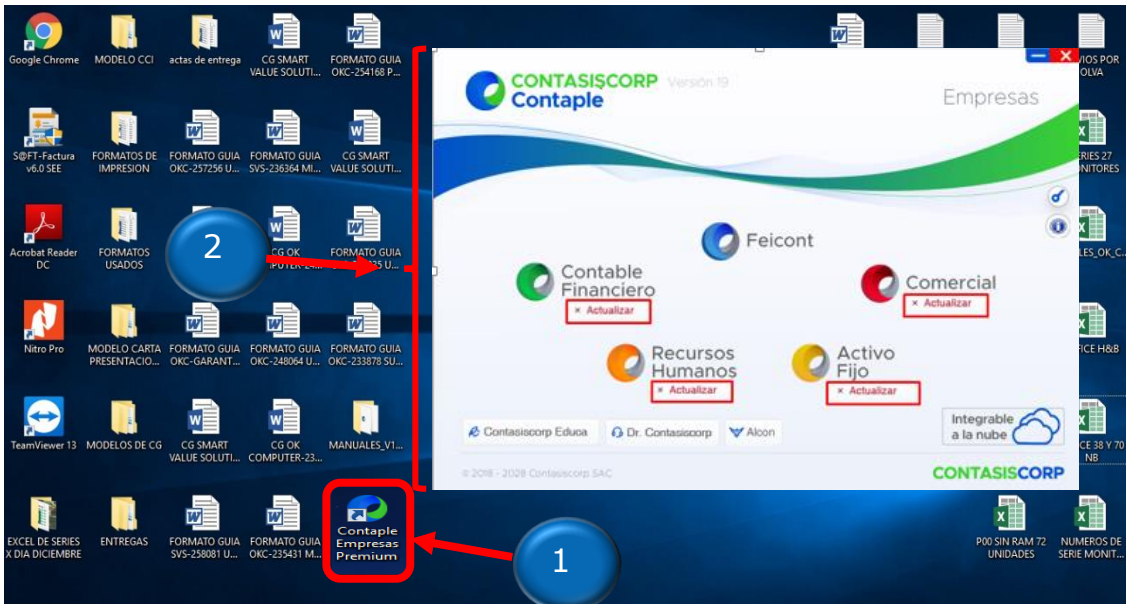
Google Chrome
MODELO CCI
actas de entrega
CG SMART VALUE SOLUTI...
FORMATO GUIA OKC-254168 P...
S@FT-Factura v6.0 SEE
FORMATOS DE IMPRESION
FORMATO GUIA OKC-257256 U...
FORMATO GUIA SVS-236364 MI...
CG SMART VALUE SOLUTI...
Acrobat Reader DC
FORMATOS USADOS
CG OK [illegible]PUTER-2...
FORMATO GUIA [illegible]5 U...
Nitro Pro
MODELO CARTA PRESENTACIO...
FORMATO GUIA OKC-GARANT...
FORMATO GUIA OKC-248064 U...
FORMATO GUIA OKC-233878 SU...
TeamViewer 13
MODELOS DE CG
CG SMART VALUE SOLUTI...
CG OK COMPUTER-23...
MANUALES_V1...
EXCEL DE SERIES X DIA DICIEMBRE
ENTREGAS
FORMATO GUIA SVS-258081 U...
FORMATO GUIA OKC-235431 M...
Contaple Empresas Premium
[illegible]IOS POR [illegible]OLVA
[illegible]RIES 27 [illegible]NITORES
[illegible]LES_OK_C...
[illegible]FICE H&B
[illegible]CE 38 Y 70 NB
P00 SIN RAM 72 UNIDADES
NUMEROS DE SERIE MONIT...

2
1

CONTASISCORP Versión 19
Contaple
Empresas
Feicont
Contable Financiero
× Actualizar
Comercial
× Actualizar
Recursos Humanos
× Actualizar
Activo Fijo
× Actualizar
Contasiscorp Educa
Dr. Contasiscorp
Alcon
Integrable a la nube
© 2018 - 2028 Contasiscorp SAC
CONTASISCORP